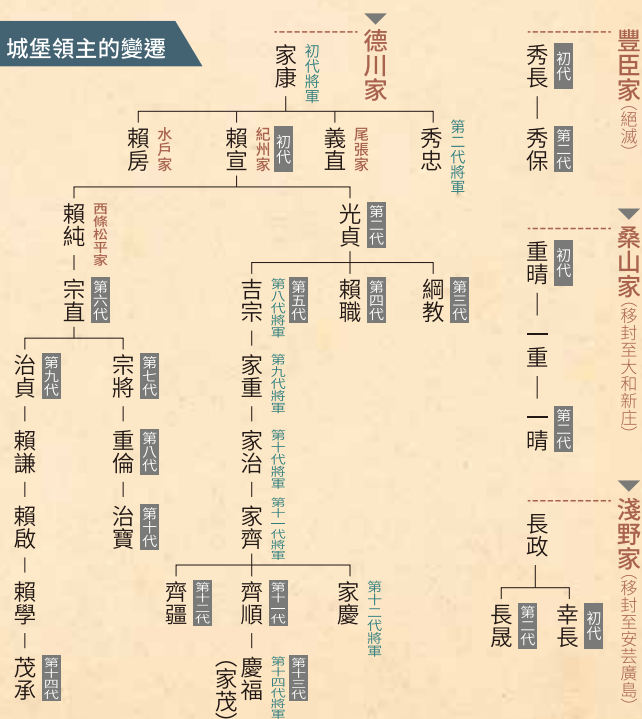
城堡領主的變遷

德川家

家康 初代將軍

賴房 水戶家
賴宣 紀州家 初代
義直 尾張家
秀忠 第二代將軍

賴純 西條松平家
光貞 第二代

宗直 第六代
吉宗 第五代 第八代將軍
賴職 第四代
綱教 第三代

治貞 第九代
宗將 第七代
家重 第九代將軍

賴謙
重倫 第八代
家治 第十代將軍

賴啟
治寶 第十代
家齊 第十一代將軍

賴學
齊疆 第十二代
齊順 第十一代
家慶 第十二代將軍

茂承 第十四代
慶福 (家茂) 第十三代 第十四代將軍

豐臣家 (絕滅)

秀長 初代
秀保 第二代

桑山家 (移封至大和新庄)

重晴 初代
一重
一晴 第二代

淺野家 (移封至安芸廣島)

長政
長晟 第二代
幸長 初代